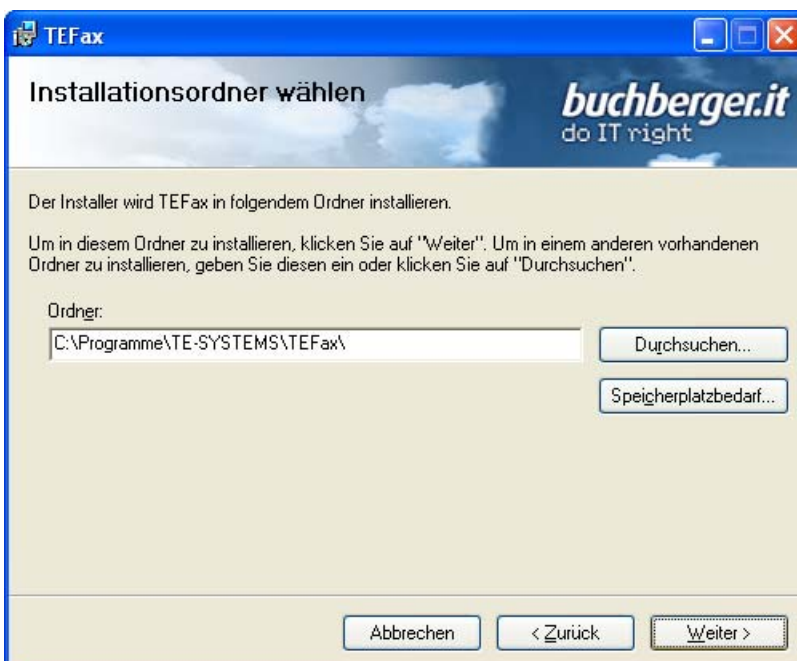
TEFax

Installationsordner wählen

buchberger.it
do IT right

Der Installer wird TEFax in folgendem Ordner installieren.

Um in diesem Ordner zu installieren, klicken Sie auf "Weiter". Um in einem anderen vorhandenen Ordner zu installieren, geben Sie diesen ein oder klicken Sie auf "Durchsuchen".

Ordner:

C:\Programme\TE-SYSTEMS\TEFax\

Durchsuchen...

Speicherplatzbedarf...

Abbrechen

< Zurück

Weiter >